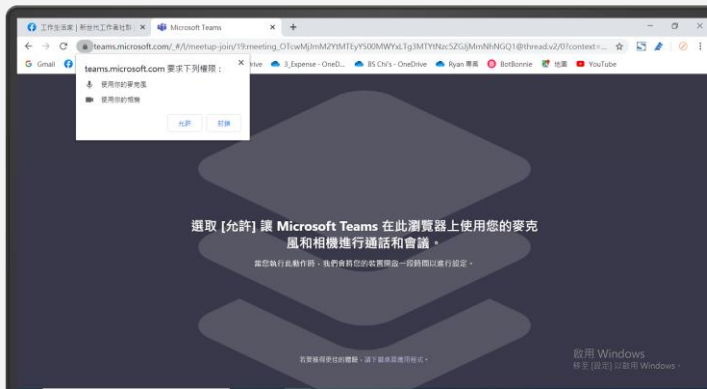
工作生活家 | 新世代工作者社群 ×
Microsoft Teams ×
+
teams.microsoft.com/_#/l/meetup-join/19:meeting_OTcwMjImM2YtMTEyYS00MWYxLTg3MTYtNzc5ZGJjMmNhNGQ1@thread.v2/0?context=...
Gmail
Drive
3_Expense - OneD...
BS Chi's - OneDrive
Ryan 專區
BotBonnie
地圖
YouTube

teams.microsoft.com 要求下列權限：
使用你的麥克風
使用你的相機
允許
封鎖

選取 [允許] 讓 Microsoft Teams 在此瀏覽器上使用您的麥克風和相機進行通話和會議。

當您執行此動作時，我們會將您的裝置開啟一段時間以進行設定。

若要獲得更佳的體驗，請下載桌面應用程式。

啟用 Windows
移至 [設定] 以啟用 Windows。